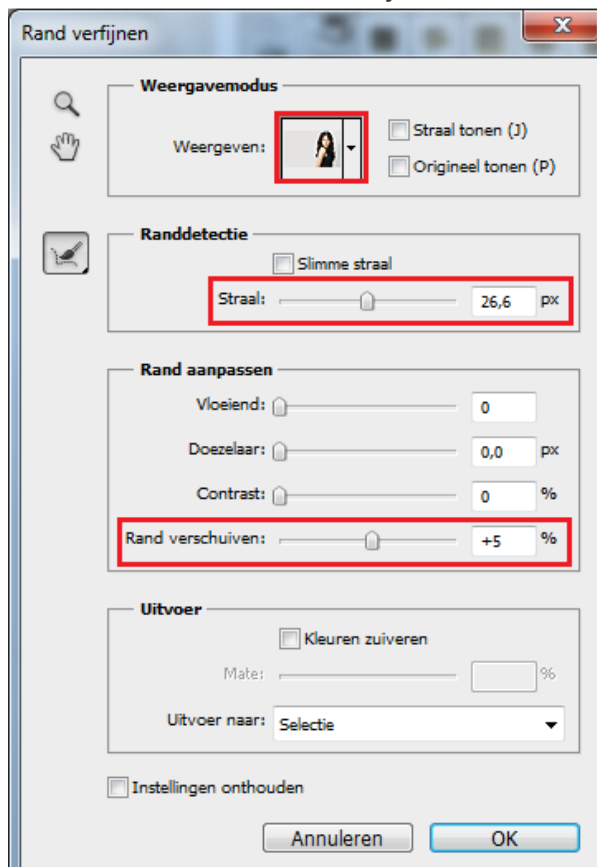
Rand verfijnen

Weergavemodus

Weergeven:

Straal tonen (J)

Origineel tonen (P)

Randdetectie

Slimme straal

Straal: 26,6 px

Rand aanpassen

Vloeiend: 0

Doezelaar: 0,0 px

Contrast: 0 %

Rand verschuiven: +5 %

Uitvoer

Kleuren zuiveren

Mate: %

Uitvoer naar: Selectie

Instellingen onthouden

Annuleren

OK